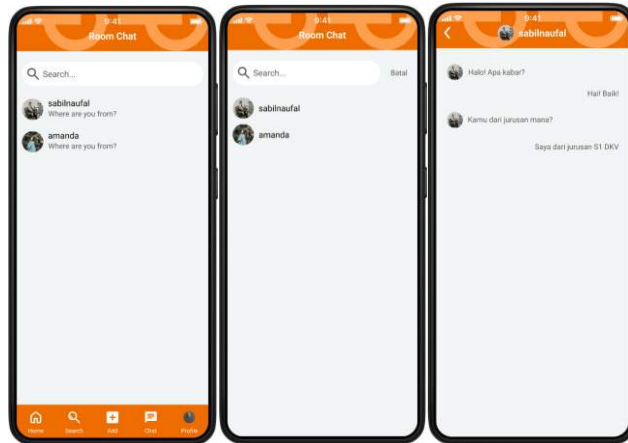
9:41
Room Chat
Search...
sabilnaufal
Where are you from?
amanda
Where are you from?
Home Search Add Chat Profile

9:41
Room Chat
Search...
Batal
sabilnaufal
amanda

9:41
sabilnaufal
Halo! Apa kabar?
Hai! Baik!
Kamu dari jurusan mana?
Saya dari jurusan S1 DKV